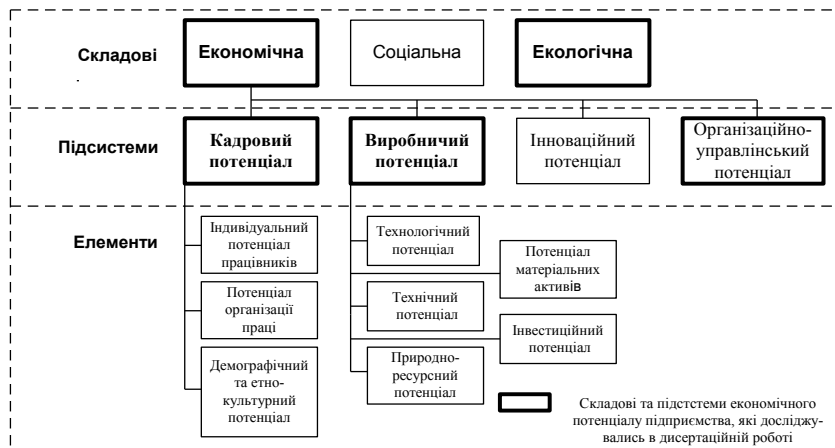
Складові

Економічна

Соціальна

Екологічна

Підсистеми

Кадровий потенціал

Виробничий потенціал

Інноваційний потенціал

Організаційно-управлінський потенціал

Елементи

Індивідуальний потенціал працівників

Потенціал організації праці

Демографічний та етно-культурний потенціал

Технологічний потенціал

Потенціал матеріальних активів

Технічний потенціал

Інвестиційний потенціал

Природно-ресурсний потенціал

Складові та підстстеми економічного потенціалу підприємства, які досліджувались в дисертаційній роботі